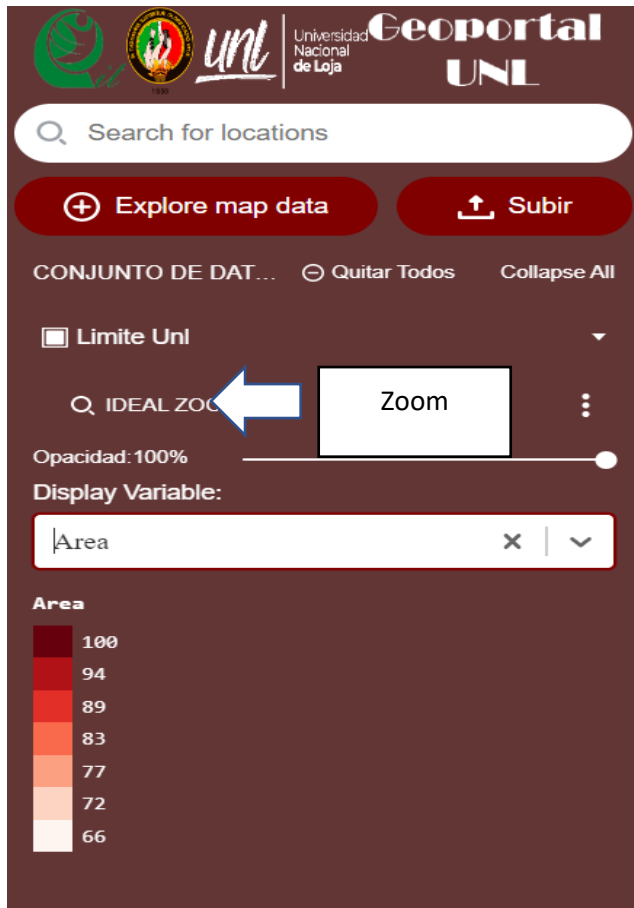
unl Universidad Nacional de Loja

Geoportal UNL

Search for locations

Explore map data

Subir

CONJUNTO DE DAT... Quitar Todos Collapse All

Limite Unl

IDEAL ZOO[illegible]

Zoom

Opacidad:100%

Display Variable:

Area

Area

100
94
89
83
77
72
66